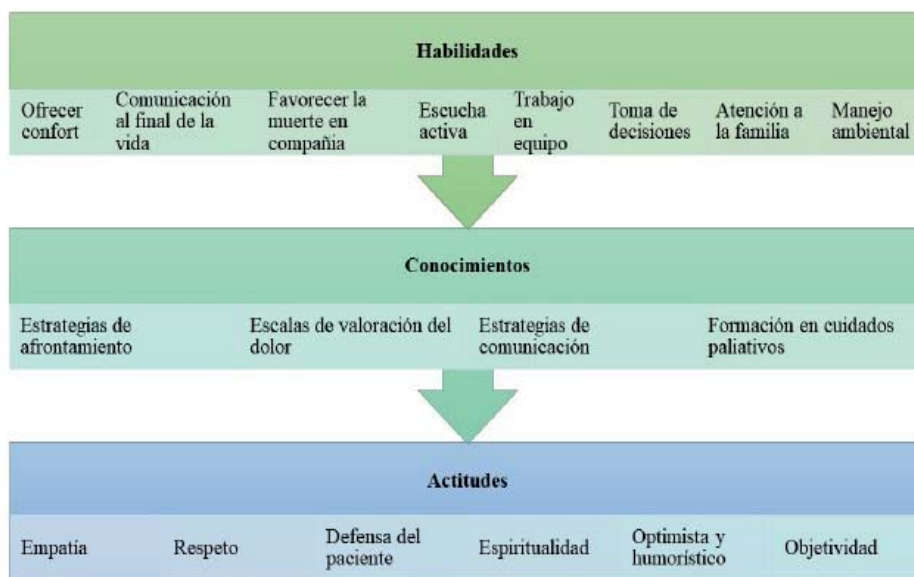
Habilidades

Ofrecer confort

Comunicación al final de la vida

Favorecer la muerte en compañía

Escucha activa

Trabajo en equipo

Toma de decisiones

Atención a la familia

Manejo ambiental

Conocimientos

Estrategias de afrontamiento

Escalas de valoración del dolor

Estrategias de comunicación

Formación en cuidados paliativos

Actitudes

Empatía

Respeto

Defensa del paciente

Espiritualidad

Optimista y humorístico

Objetividad